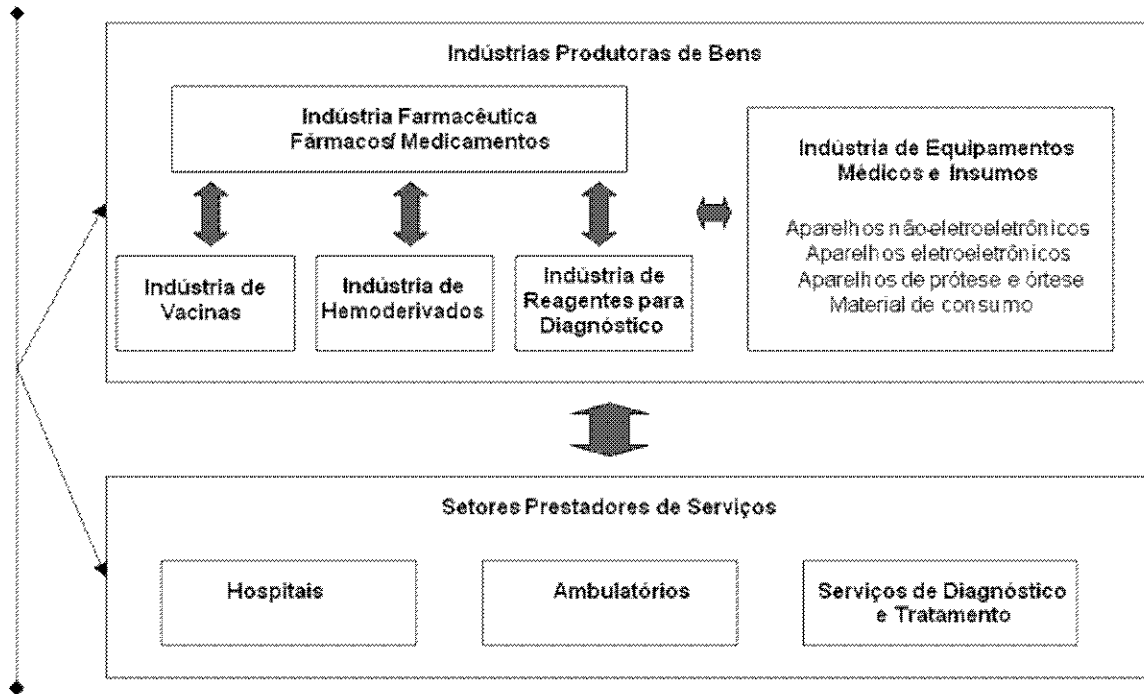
Indústrias Produtoras de Bens

Indústria Farmacêutica
Fármacos/ Medicamentos

Indústria de Vacinas

Indústria de Hemoderivados

Indústria de Reagentes para Diagnóstico

Indústria de Equipamentos Médicos e Insumos

Aparelhos não-eletroeletrônicos
Aparelhos eletroeletrônicos
Aparelhos de prótese e órtese
Material de consumo

Setores Prestadores de Serviços

Hospitais

Ambulatórios

Serviços de Diagnóstico e Tratamento